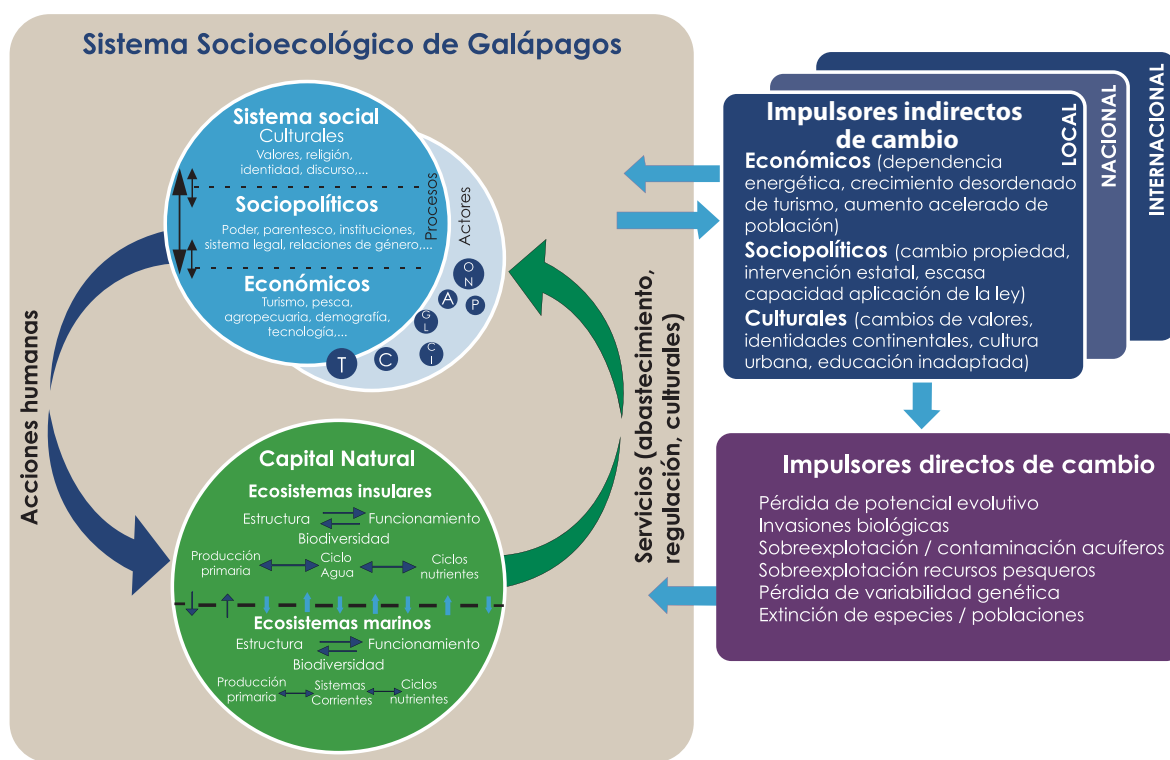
Sistema Socioecológico de Galápagos

Sistema social
Culturales
Valores, religión, identidad, discurso,...
Sociopolíticos
Poder, parentesco, instituciones, sistema legal, relaciones de género,...
Económicos
Turismo, pesca, agropecuaria, demografía, tecnología,...

Procesos
Actores
O N P A G L C i C T

Acciones humanas

Servicios (abastecimiento, regulación, culturales)

Capital Natural
Ecosistemas insulares
Estructura Funcionamiento
Biodiversidad
Producción primaria Ciclo Agua Ciclos nutrientes
Ecosistemas marinos
Estructura Funcionamiento
Biodiversidad
Producción primaria Sistemas Corrientes Ciclos nutrientes

INTERNACIONAL
NACIONAL
LOCAL

Impulsores indirectos de cambio
Económicos (dependencia energética, crecimiento desordenado de turismo, aumento acelerado de población)
Sociopolíticos (cambio propiedad, intervención estatal, escasa capacidad aplicación de la ley)
Culturales (cambios de valores, identidades continentales, cultura urbana, educación inadaptada)

Impulsores directos de cambio
Pérdida de potencial evolutivo
Invasiones biológicas
Sobreexplotación / contaminación acuíferos
Sobreexplotación recursos pesqueros
Pérdida de variabilidad genética
Extinción de especies / poblaciones